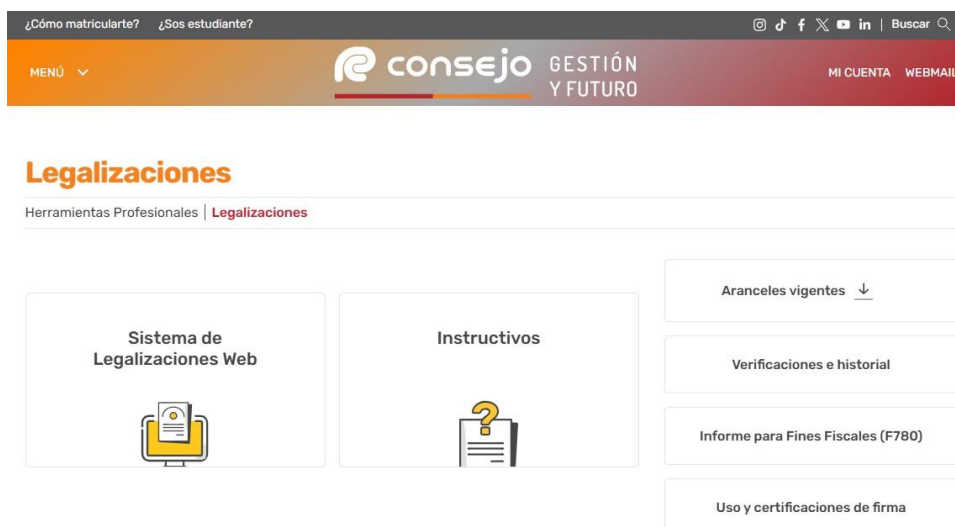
¿Cómo matricularte? ¿Sos estudiante?

| Buscar

MENÚ

consejo GESTIÓN Y FUTURO

MI CUENTA WEBMAIL

Legalizaciones

Herramientas Profesionales | Legalizaciones

Sistema de Legalizaciones Web

Instructivos

Aranceles vigentes

Verificaciones e historial

Informe para Fines Fiscales (F780)

Uso y certificaciones de firma